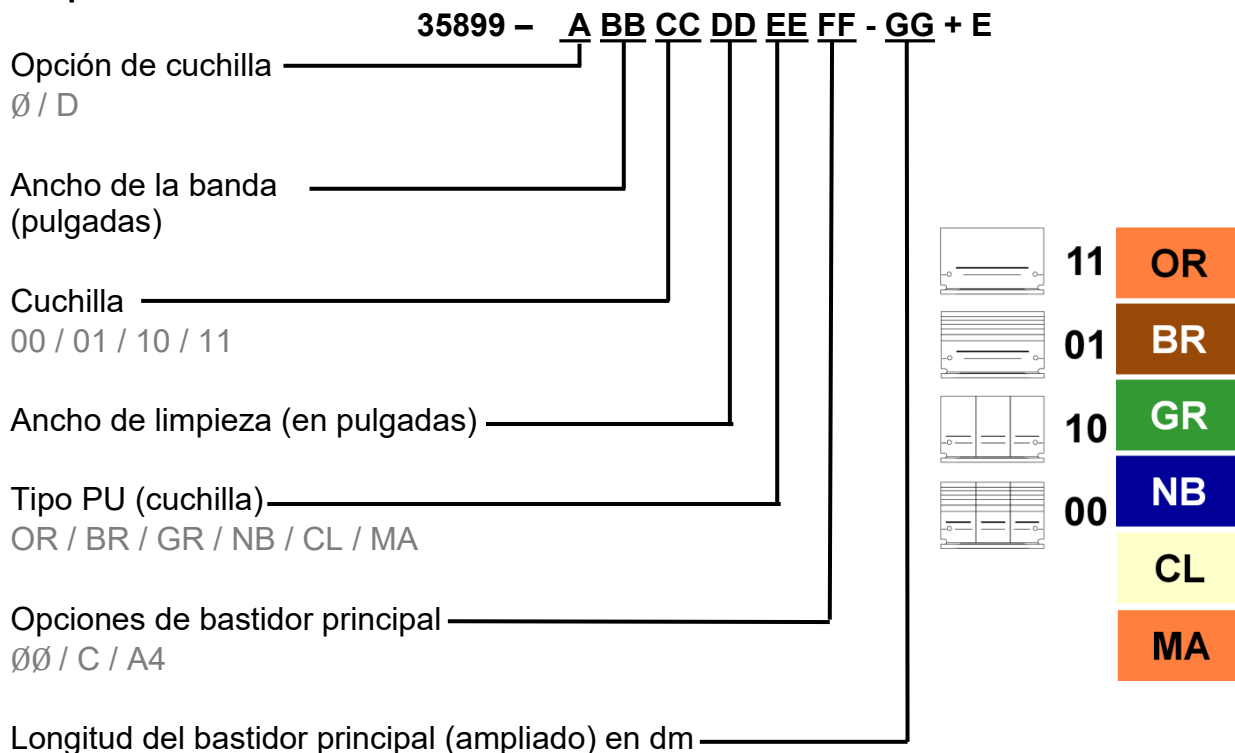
35899 – A BB CC DD EE FF - GG + E

Opción de cuchilla
Ø / D

Ancho de la banda (pulgadas)

Cuchilla
00 / 01 / 10 / 11

Ancho de limpieza (en pulgadas)

Tipo PU (cuchilla)
OR / BR / GR / NB / CL / MA

Opciones de bastidor principal
ØØ / C / A4

Longitud del bastidor principal (ampliado) en dm

11
01
10
00

OR
BR
GR
NB
CL
MA